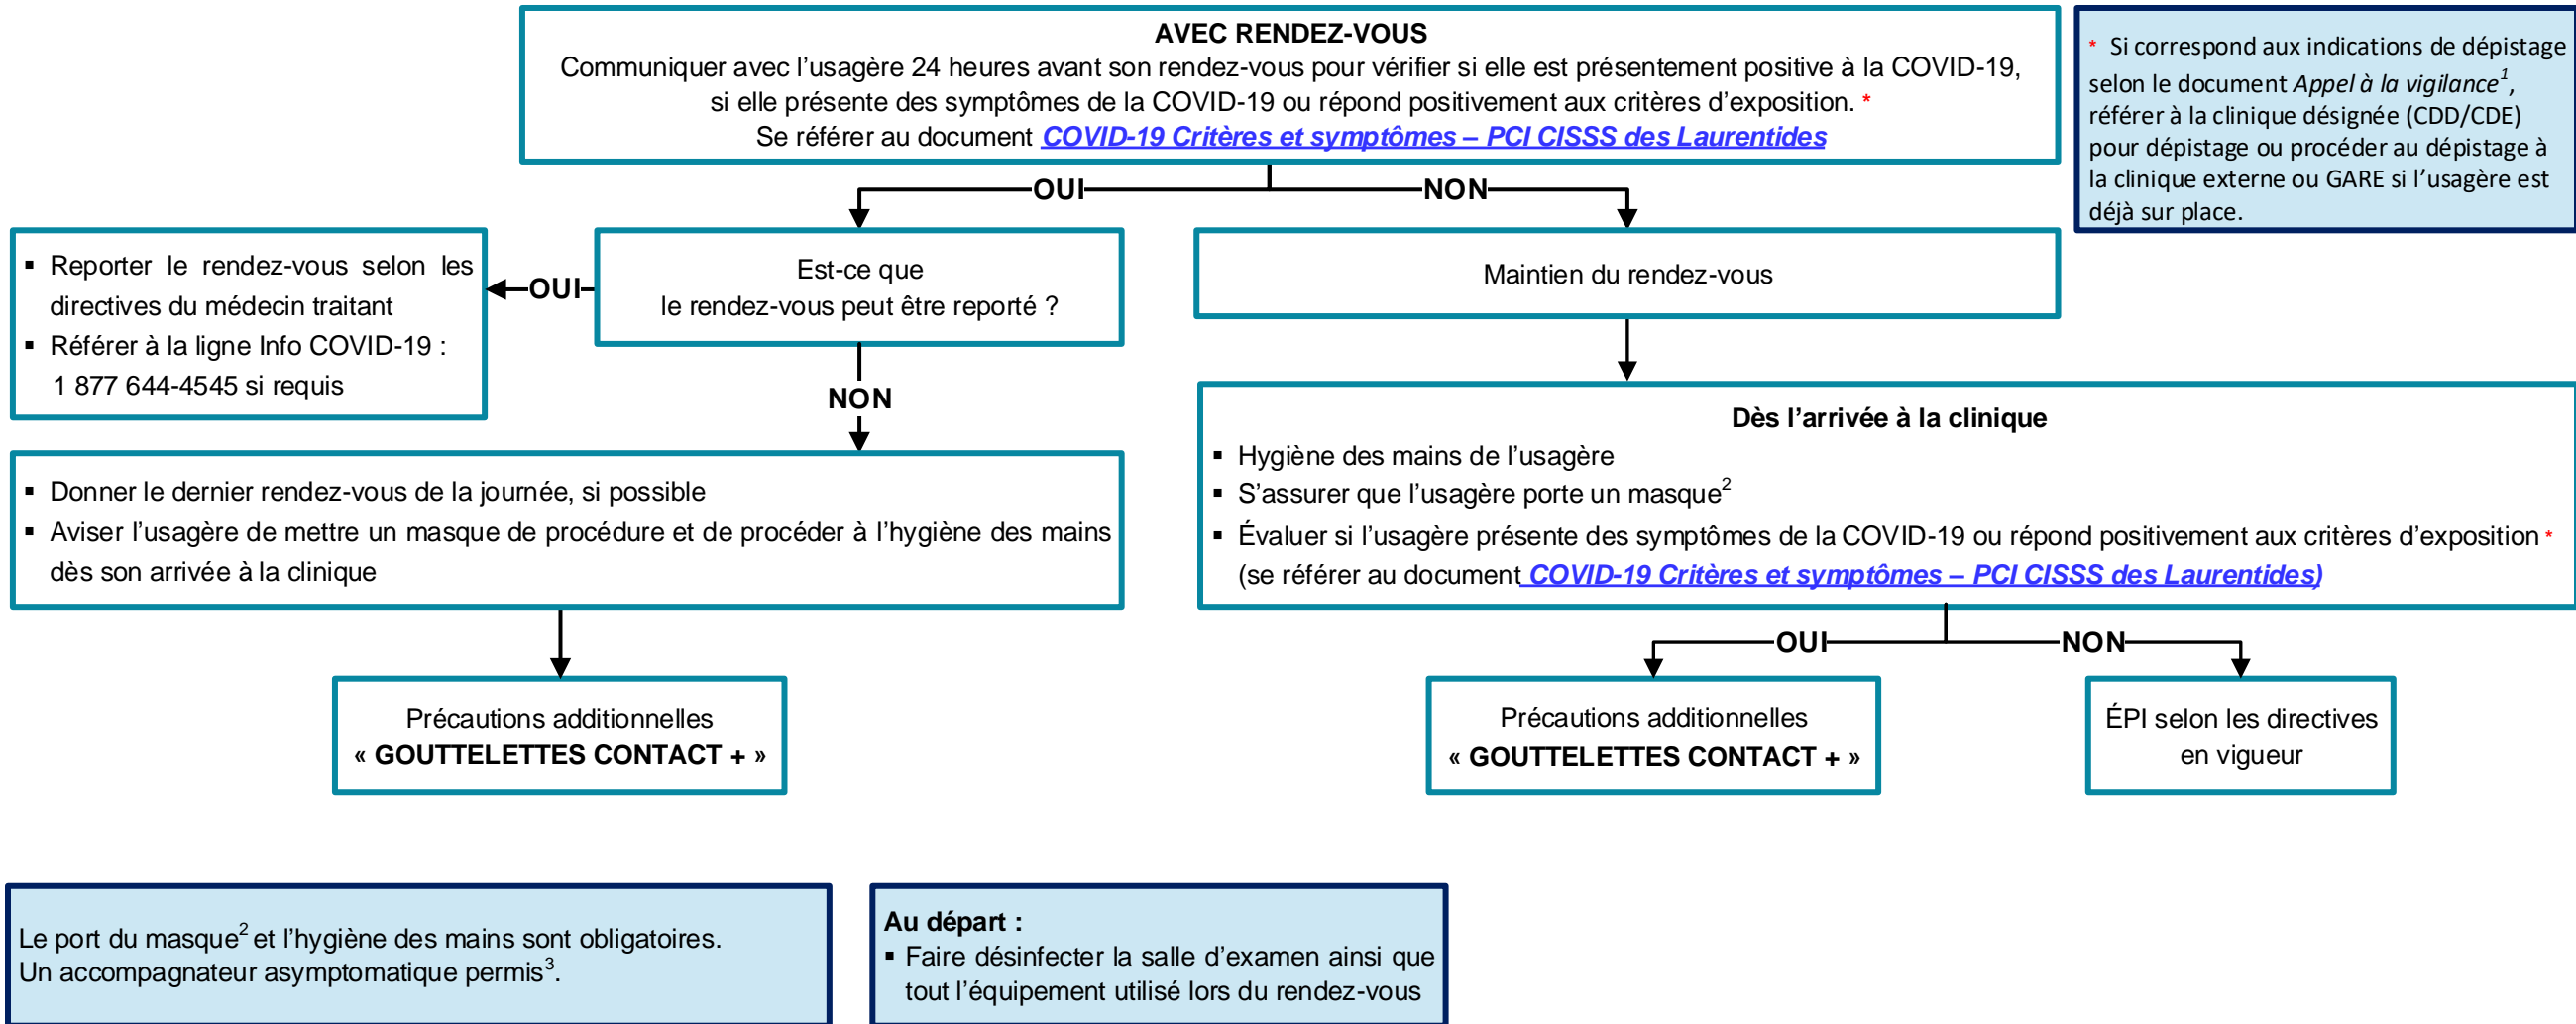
AVEC RENDEZ-VOUS
Communiquer avec l'usagère 24 heures avant son rendez-vous pour vérifier si elle est présentement positive à la COVID-19, si elle présente des symptômes de la COVID-19 ou répond positivement aux critères d'exposition. *
Se référer au document COVID-19 Critères et symptômes – PCI CISSS des Laurentides

* Si correspond aux indications de dépistage selon le document Appel à la vigilance$^{1}$, référer à la clinique désignée (CDD/CDE) pour dépistage ou procéder au dépistage à la clinique externe ou GARE si l'usagère est déjà sur place.

OUI

NON

Est-ce que le rendez-vous peut être reporté ?

OUI

▪ Reporter le rendez-vous selon les directives du médecin traitant
▪ Référer à la ligne Info COVID-19 : 1 877 644-4545 si requis

NON

▪ Donner le dernier rendez-vous de la journée, si possible
▪ Aviser l'usagère de mettre un masque de procédure et de procéder à l'hygiène des mains dès son arrivée à la clinique

Précautions additionnelles
« GOUTTELETTES CONTACT + »

Maintien du rendez-vous

Dès l'arrivée à la clinique
▪ Hygiène des mains de l'usagère
▪ S'assurer que l'usagère porte un masque$^{2}$
▪ Évaluer si l'usagère présente des symptômes de la COVID-19 ou répond positivement aux critères d'exposition * (se référer au document COVID-19 Critères et symptômes – PCI CISSS des Laurentides)

OUI

NON

Précautions additionnelles
« GOUTTELETTES CONTACT + »

ÉPI selon les directives en vigueur

Le port du masque$^{2}$ et l'hygiène des mains sont obligatoires.
Un accompagnateur asymptomatique permis$^{3}$.

Au départ :
▪ Faire désinfecter la salle d'examen ainsi que tout l'équipement utilisé lors du rendez-vous